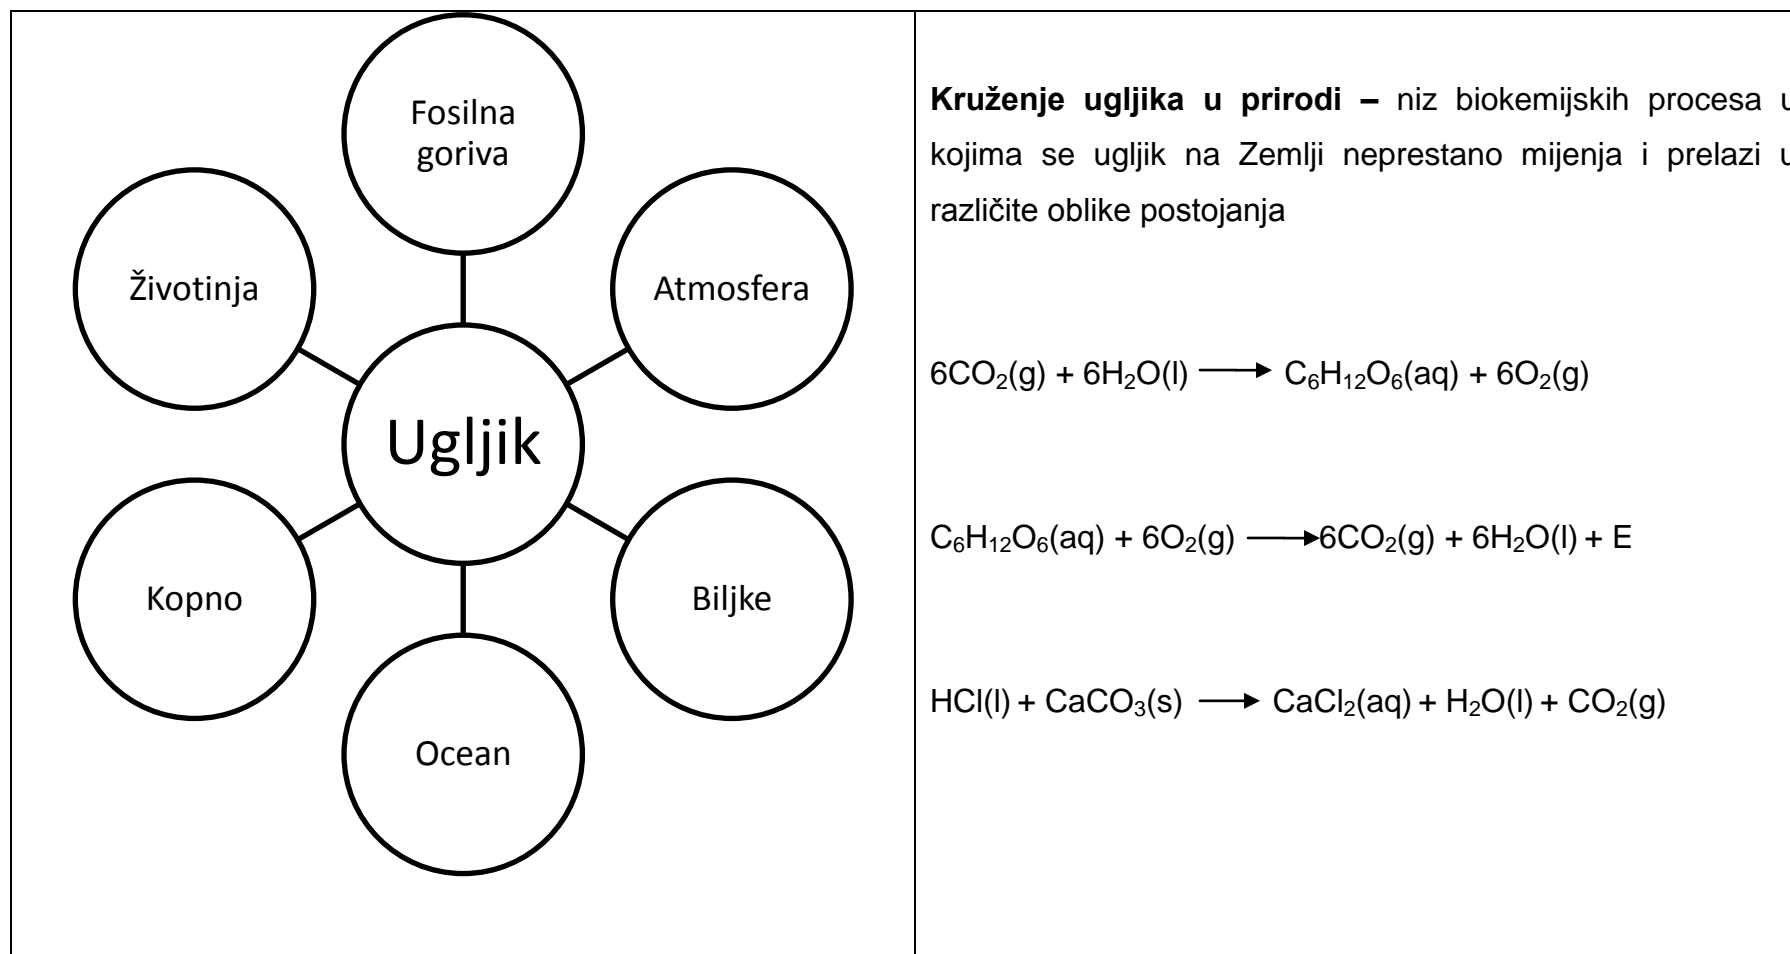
Fosilna goriva

Životinja

Atmosfera

Ugljik

Kopno

Biljke

Ocean

**Kruženje ugljika u prirodi –** niz biokemijskih procesa u kojima se ugljik na Zemlji neprestano mijenja i prelazi u različite oblike postojanja

$6CO_2(g) + 6H_2O(l) \longrightarrow C_6H_{12}O_6(aq) + 6O_2(g)$

$C_6H_{12}O_6(aq) + 6O_2(g) \longrightarrow 6CO_2(g) + 6H_2O(l) + E$

$HCl(l) + CaCO_3(s) \longrightarrow CaCl_2(aq) + H_2O(l) + CO_2(g)$